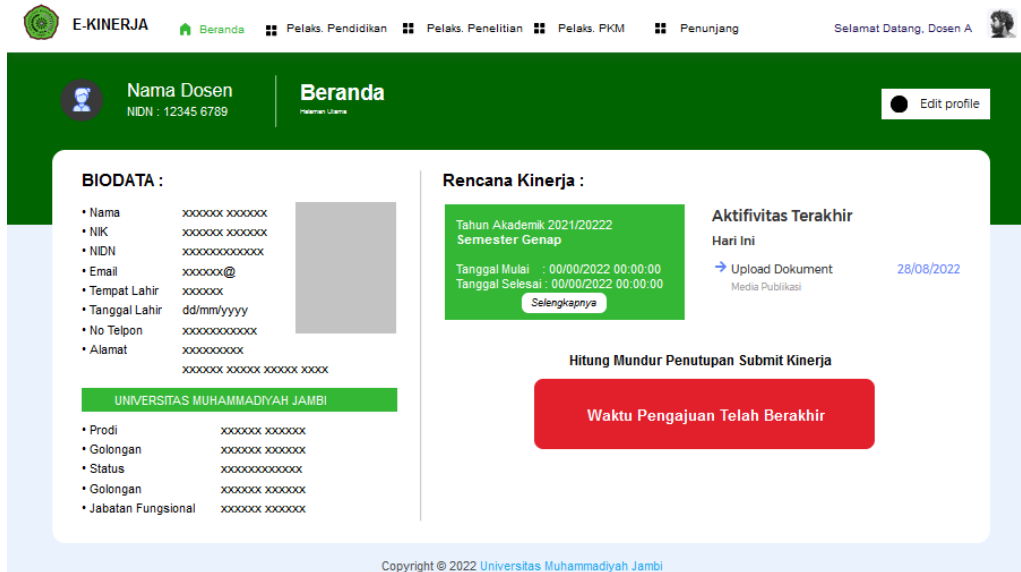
E-KINERJA

Beranda Pelaks. Pendidikan Pelaks. Penelitian Pelaks. PKM Penunjang

Selamat Datang, Dosen A

Nama Dosen
NIDN : 12345 6789

Beranda
Halaman Utama

Edit profile

BIODATA :

| • Nama | xxxxxx xxxxxx |
|---|---|
| • NIK | xxxxxx xxxxxx |
| • NIDN | xxxxxxxxxxxx |
| • Email | xxxxxx@ |
| • Tempat Lahir | xxxxxx |
| • Tanggal Lahir | dd/mm/yyyy |
| • No Telpon | xxxxxxxxxxx |
| • Alamat | xxxxxxxxx xxxxxxx xxxxx xxxxx xxxx |

UNIVERSITAS MUHAMMADIYAH JAMBI

| • Prodi | xxxxxx xxxxxx |
|---|---|
| • Golongan | xxxxxx xxxxxx |
| • Status | xxxxxxxxxxxx |
| • Golongan | xxxxxx xxxxxx |
| • Jabatan Fungsional | xxxxxx xxxxxx |

Rencana Kinerja :

Tahun Akademik 2021/20222
Semester Genap

Tanggal Mulai : 00/00/2022 00:00:00
Tanggal Selesai : 00/00/2022 00:00:00

Selengkapnya

Aktifivitas Terakhir

Hari Ini

Upload Dokument 28/08/2022
Media Publikasi

Hitung Mundur Penutupan Submit Kinerja

Waktu Pengajuan Telah Berakhir

Copyright © 2022 Universitas Muhammadiyah Jambi